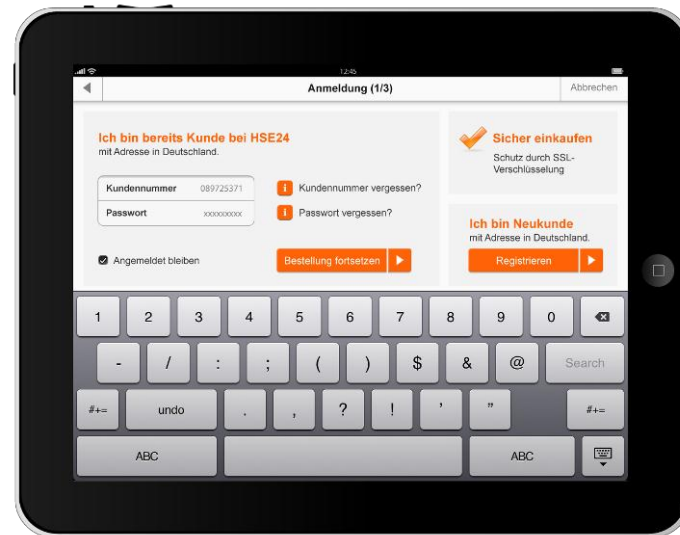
12:45

Anmeldung (1/3)

Abbrechen

Ich bin bereits Kunde bei HSE24
mit Adresse in Deutschland.

| Kundennummer | 089725371 |
|---|---|
| Passwort | xxxxxxxxx |

Kundennummer vergessen?

Passwort vergessen?

Angemeldet bleiben

Bestellung fortsetzen

Sicher einkaufen
Schutz durch SSL-Verschlüsselung

Ich bin Neukunde
mit Adresse in Deutschland.

Registrieren

1 2 3 4 5 6 7 8 9 0

- / : ; ( ) $ & @ Search

#+= undo . , ? ! ' " #+=

ABC ABC